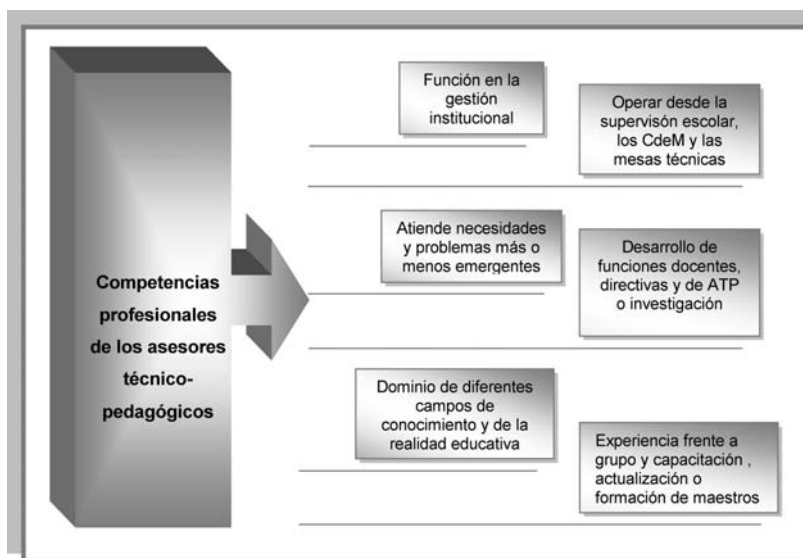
Competencias profesionales de los asesores técnico-pedagógicos

Función en la gestión institucional

Operar desde la supervisón escolar, los CdeM y las mesas técnicas

Atiende necesidades y problemas más o menos emergentes

Desarrollo de funciones docentes, directivas y de ATP o investigación

Dominio de diferentes campos de conocimiento y de la realidad educativa

Experiencia frente a grupo y capacitación , actualización o formación de maestros